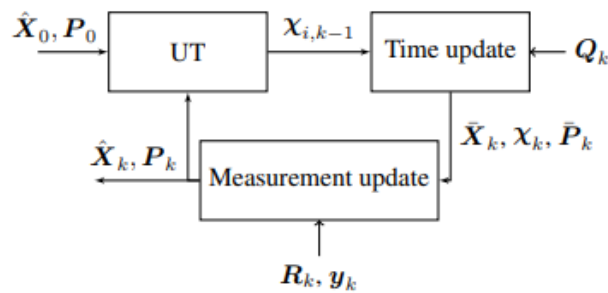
$\hat{\boldsymbol{X}}_0, \boldsymbol{P}_0$

UT

$\boldsymbol{\chi}_{i,k-1}$

Time update

$\boldsymbol{Q}_k$

$\bar{\boldsymbol{X}}_k, \boldsymbol{\chi}_k, \bar{\boldsymbol{P}}_k$

$\hat{\boldsymbol{X}}_k, \boldsymbol{P}_k$

Measurement update

$\boldsymbol{R}_k, \boldsymbol{y}_k$